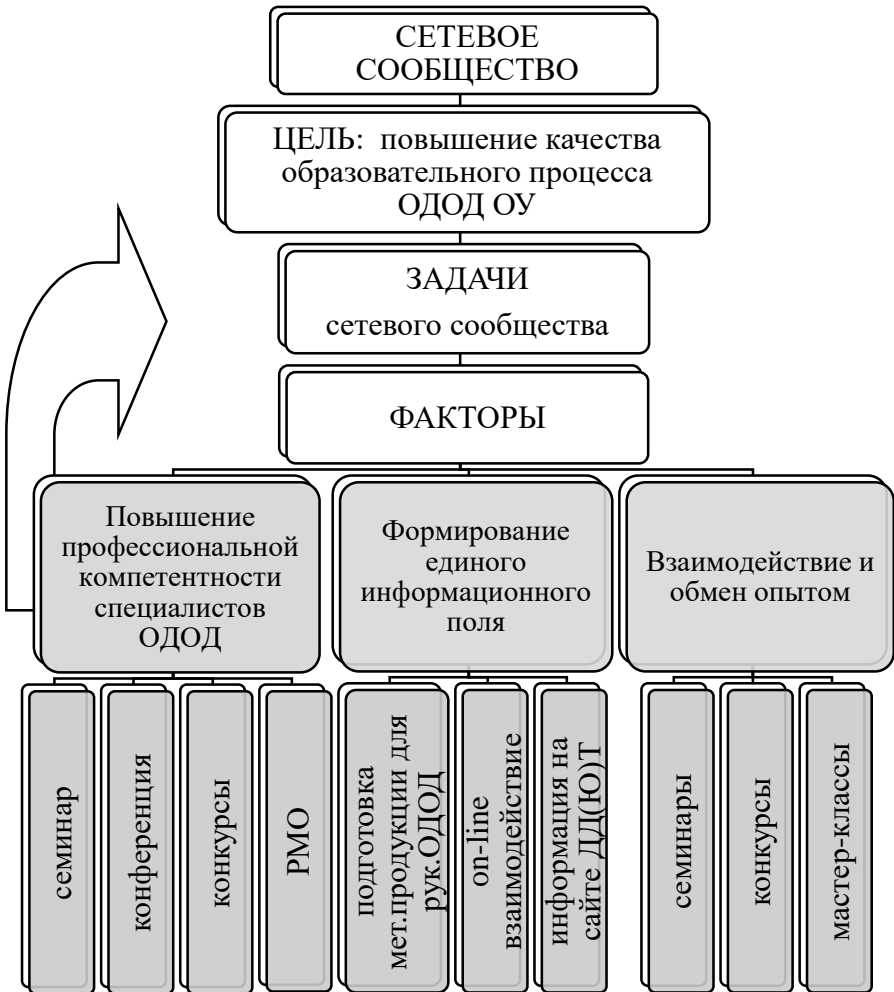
СЕТЕВОЕ СООБЩЕСТВО

ЦЕЛЬ: повышение качества образовательного процесса ОДОД ОУ

ЗАДАЧИ сетевого сообщества

ФАКТОРЫ

Повышение профессиональной компетентности специалистов ОДОД

Формирование единого информационного поля

Взаимодействие и обмен опытом

семинар

конференция

конкурсы

РМО

подготовка мет.продукции для рук.ОДОД

on-line взаимодействие

информация на сайте ДД(Ю)Т

семинары

конкурсы

мастер-классы